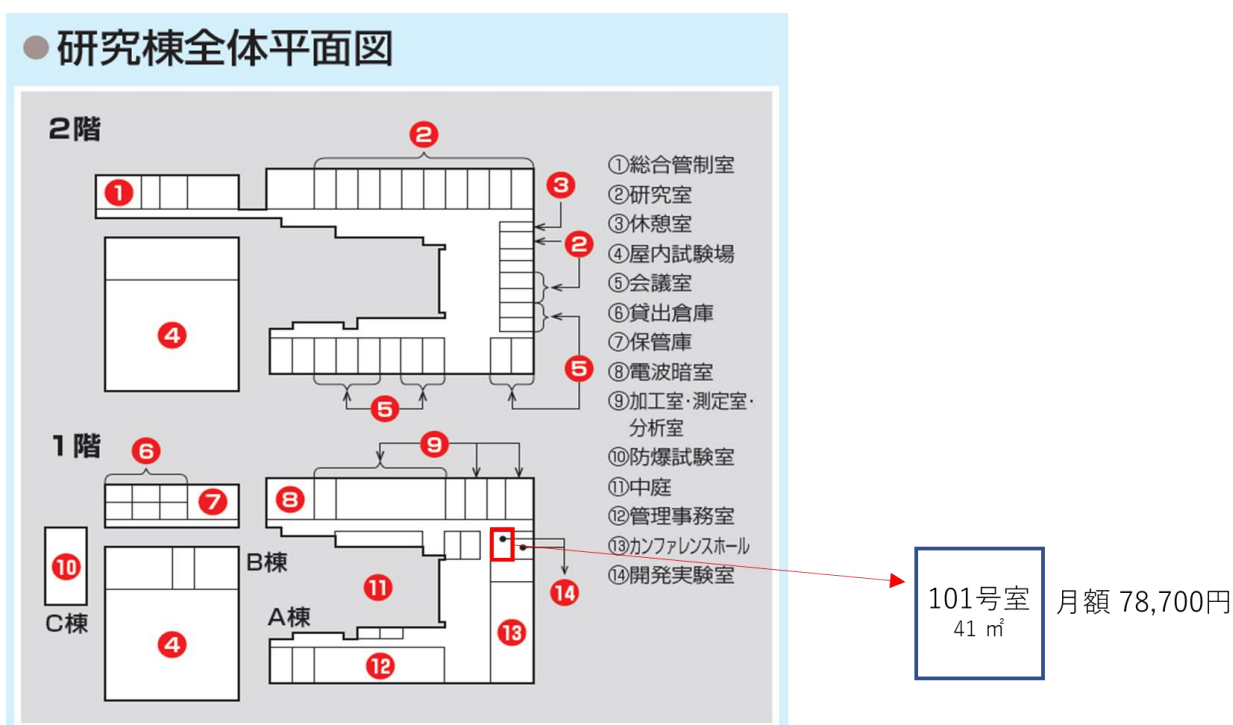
●研究棟全体平面図

2階

②

①

③

②

④

⑤

⑤

①総合管制室
②研究室
③休憩室
④屋内試験場
⑤会議室
⑥貸出倉庫
⑦保管庫
⑧電波暗室
⑨加工室・測定室・分析室
⑩防爆試験室
⑪中庭
⑫管理事務室
⑬カンファレンスホール
⑭開発実験室

1階

⑥

⑦

⑨

⑧

⑩

C棟

B棟

④

⑪

A棟

⑫

⑬

⑭

101号室
41 ㎡

月額 78,700円